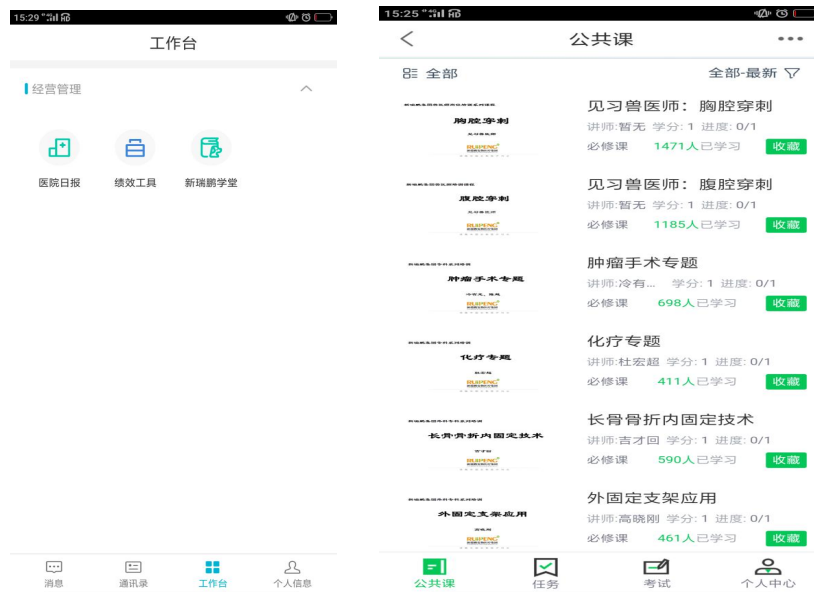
15:29

工作台

经营管理

医院日报
绩效工具
新瑞鹏学堂

消息
通讯录
工作台
个人信息

15:25

公共课

全部
全部-最新

胸腔穿刺
见习兽医师：胸腔穿刺
讲师:暂无 学分: 1 进度: 0/1
必修课 1471人已学习 收藏

腹腔穿刺
见习兽医师：腹腔穿刺
讲师:暂无 学分: 1 进度: 0/1
必修课 1185人已学习 收藏

肿瘤手术专题
肿瘤手术专题
讲师:冷有... 学分: 1 进度: 0/1
必修课 698人已学习 收藏

化疗专题
化疗专题
讲师:杜宏超 学分: 1 进度: 0/1
必修课 411人已学习 收藏

长骨骨折内固定技术
长骨骨折内固定技术
讲师:吉才回 学分: 1 进度: 0/1
必修课 590人已学习 收藏

外固定支架应用
外固定支架应用
讲师:高晓刚 学分: 1 进度: 0/1
必修课 461人已学习 收藏

公共课
任务
考试
个人中心